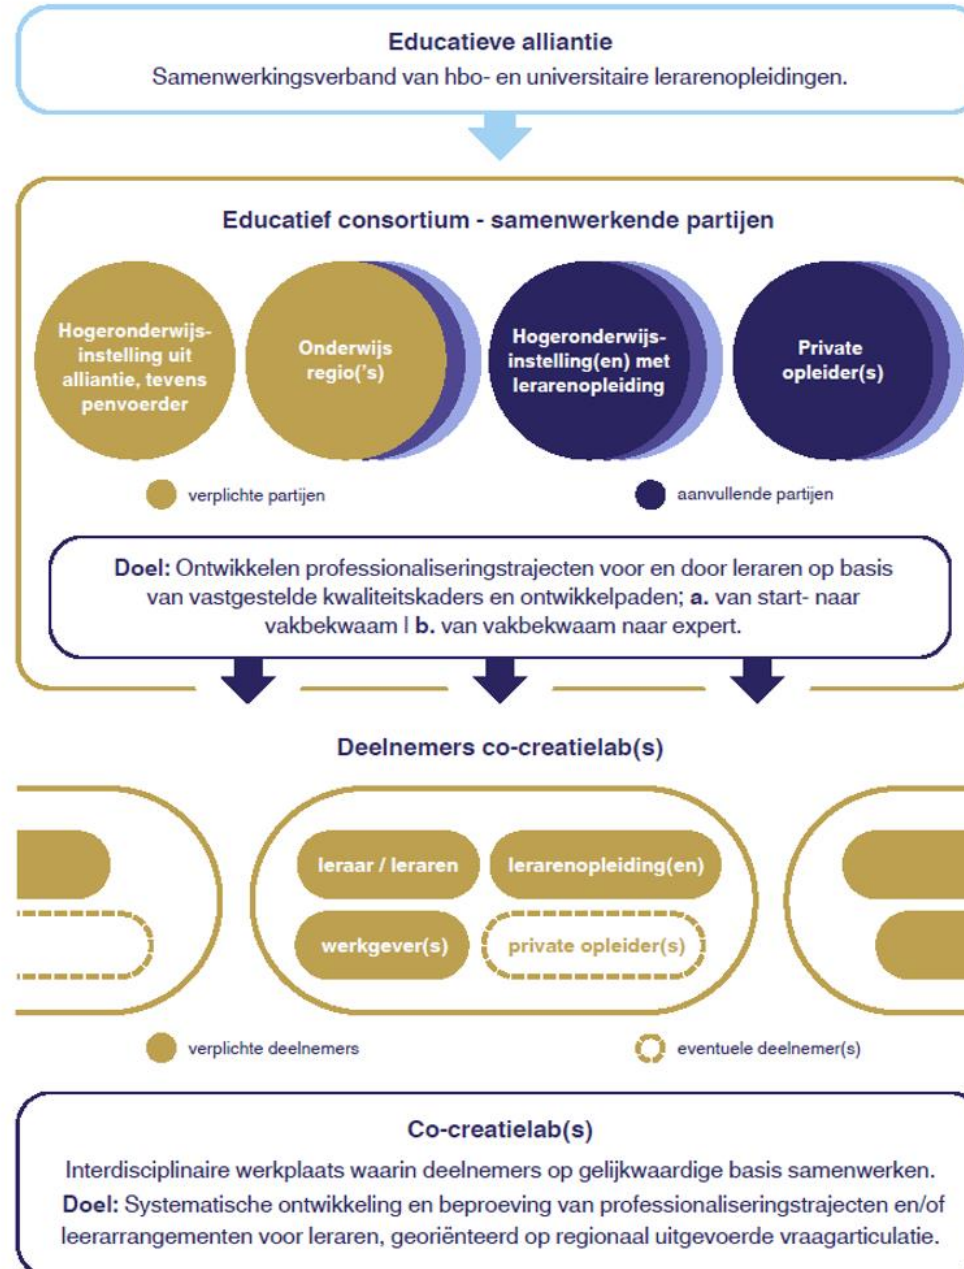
Educatieve alliantie

Samenwerkingsverband van hbo- en universitaire lerarenopleidingen.

Educatief consortium - samenwerkende partijen

Hogeronderwijsinstelling uit alliantie, tevens penvoerder

Onderwijs regio('s)

Hogeronderwijsinstelling(en) met lerarenopleiding

Private opleider(s)

verplichte partijen

aanvullende partijen

**Doel:** Ontwikkelen professionaliseringstrajecten voor en door leraren op basis van vastgestelde kwaliteitskaders en ontwikkelpaden; **a.** van start- naar vakbekwaam | **b.** van vakbekwaam naar expert.

Deelnemers co-creatielab(s)

leraar / leraren

lerarenopleiding(en)

werkgever(s)

private opleider(s)

verplichte deelnemers

eventuele deelnemer(s)

Co-creatielab(s)

Interdisciplinaire werkplaats waarin deelnemers op gelijkwaardige basis samenwerken.

**Doel:** Systematische ontwikkeling en beproeving van professionaliseringstrajecten en/of leerarrangementen voor leraren, georiënteerd op regionaal uitgevoerde vraagarticulatie.